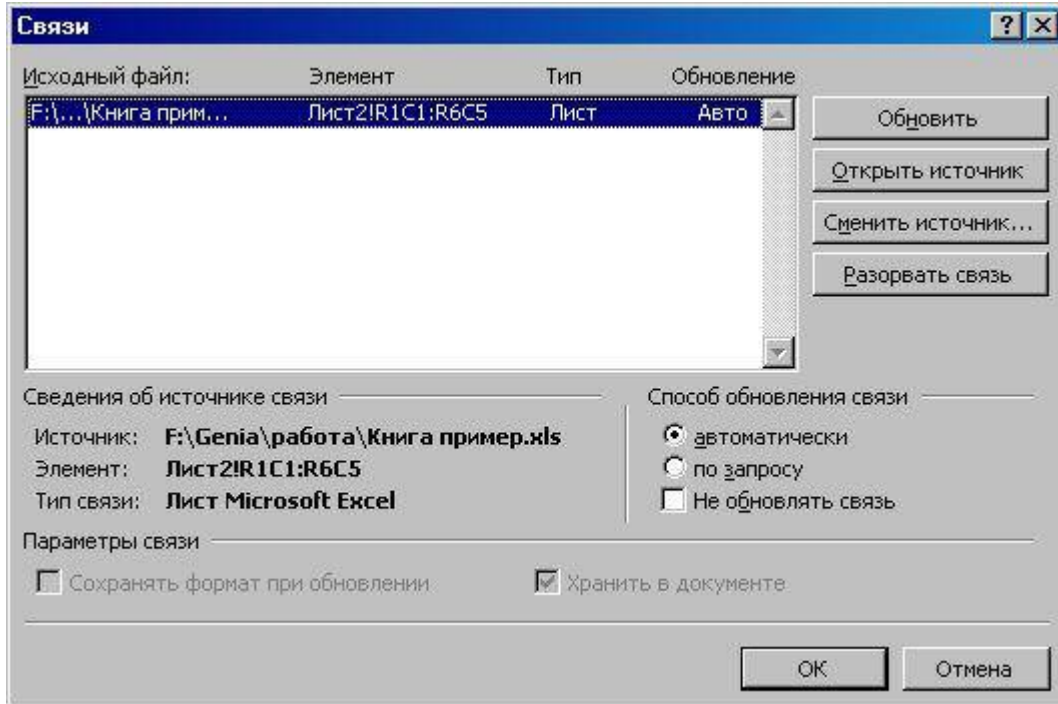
Связи

? X

Исходный файл: Элемент Тип Обновление

F:\...\Книга прим... Лист2!R1C1:R6C5 Лист Авто

Обновить

Открыть источник

Сменить источник...

Разорвать связь

Сведения об источнике связи

Источник: F:\Genia\работа\Книга пример.xls

Элемент: Лист2!R1C1:R6C5

Тип связи: Лист Microsoft Excel

Способ обновления связи

автоматически

по запросу

Не обновлять связь

Параметры связи

Сохранять формат при обновлении

Хранить в документе

OK

Отмена